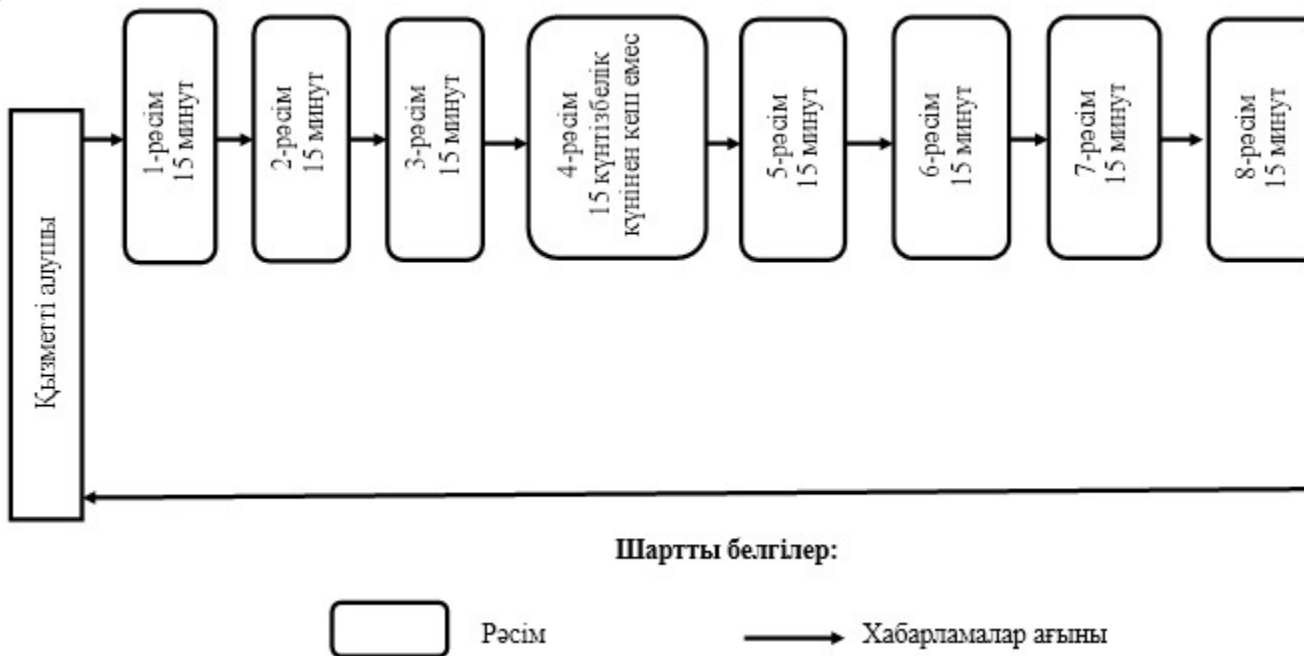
Қызметті алушы

1-рәсім
15 минут

2-рәсім
15 минут

3-рәсім
15 минут

4-рәсім
15 күнтізбелік күннен кеш емес

5-рәсім
15 минут

6-рәсім
15 минут

7-рәсім
15 минут

8-рәсім
15 минут

Шартты белгілер:

Рәсім

Хабарламалар ағыны